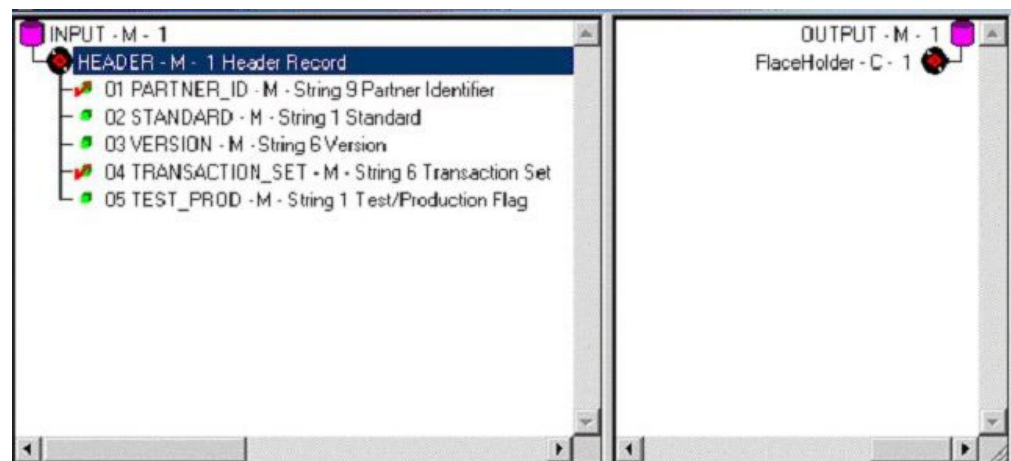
INPUT - M - 1
HEADER - M - 1 Header Record
01 PARTNER_ID - M - String 9 Partner Identifier
02 STANDARD - M - String 1 Standard
03 VERSION - M - String 6 Version
04 TRANSACTION_SET - M - String 6 Transaction Set
05 TEST_PROD - M - String 1 Test/Production Flag

OUTPUT - M - 1
FlaceHolder - C - 1